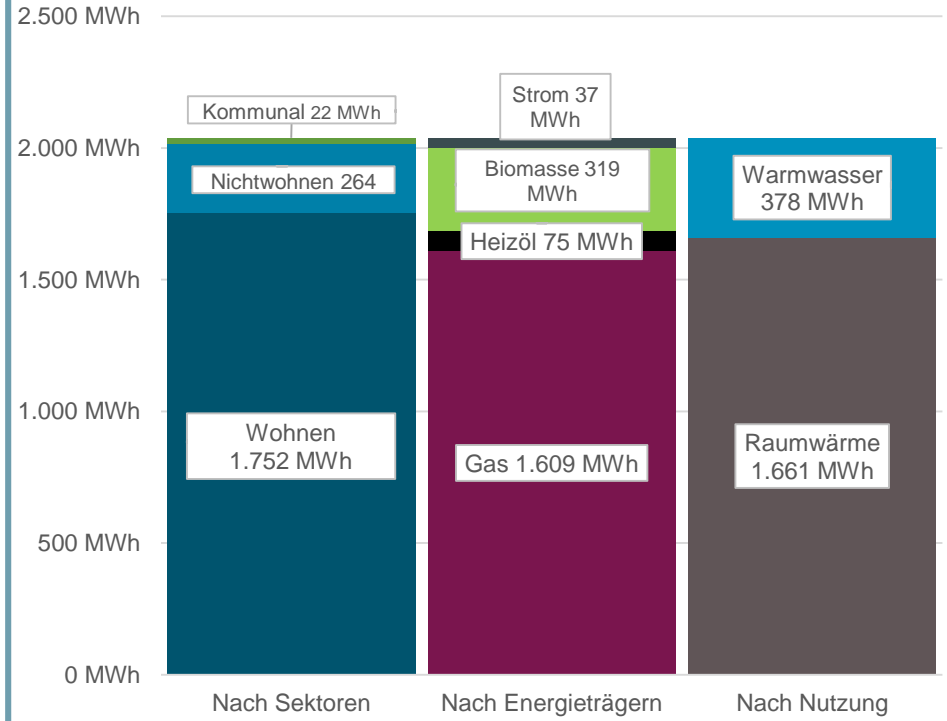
2.500 MWh
2.000 MWh
1.500 MWh
1.000 MWh
500 MWh
0 MWh

Kommunal 22 MWh
Nichtwohnen 264
Wohnen 1.752 MWh

Strom 37 MWh
Biomasse 319 MWh
Heizöl 75 MWh
Gas 1.609 MWh

Warmwasser 378 MWh
Raumwärme 1.661 MWh

Nach Sektoren
Nach Energieträgern
Nach Nutzung